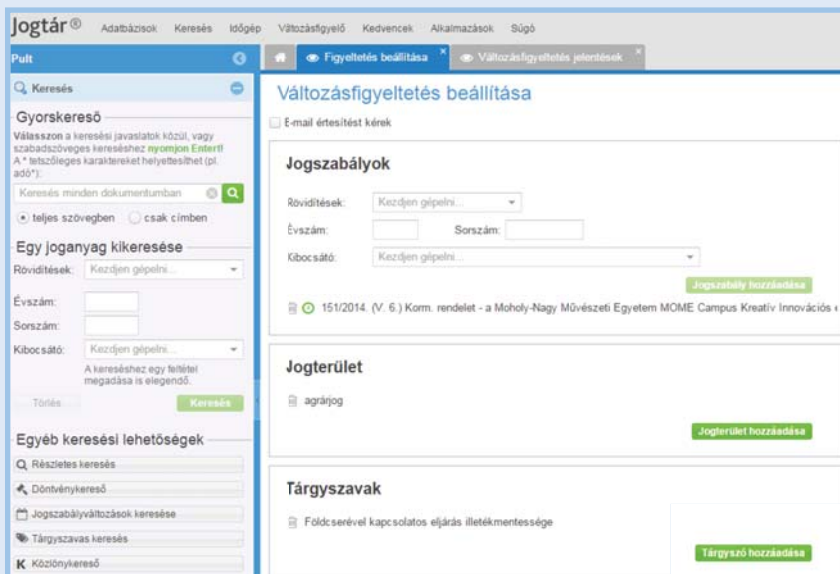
Jogtár® Adatbázisok Keresés Időgép Változásfigyelő Kedvencek Alkalmazások Súgó

Pult

Keresés

Gyorskereső

Válasszon a keresési javaslatok közül, vagy szabadszöveges kereséshez nyomjon Entert! A * tetszőleges karaktereket helyettesíthet (pl. adó*):

Keresés minden dokumentumban

teljes szövegben csak címben

Egy joganyag kikeresése

Rövidítések: Kezdjen gépelni...

Évszám:

Sorszám:

Kibocsátó: Kezdjen gépelni...

A kereséshez egy feltétel megadása is elegendő.

Törlés Keresés

Egyéb keresési lehetőségek

Részletes keresés

Döntvénykereső

Jogszabályváltozások keresése

Tárgyszavas keresés

K Közlönykereső

Figyeltetés beállítása

Változásfigyeltetés jelentések

Változásfigyeltetés beállítása

E-mail értesítést kérek

Jogszabályok

Rövidítések: Kezdjen gépelni...

Évszám: Sorszám:

Kibocsátó: Kezdjen gépelni...

Jogszabály hozzáadása

151/2014. (V. 6.) Korm. rendelet - a Moholy-Nagy Művészeti Egyetem MOME Campus Kreatív Innovációs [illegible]

Jogterület

agrárjog

Jogterület hozzáadása

Tárgyszavak

Földcserével kapcsolatos eljárás illetékmentessége

Tárgyszó hozzáadása